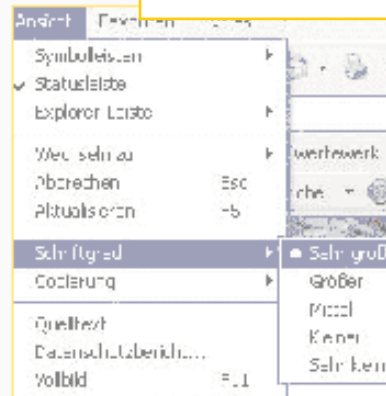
Ansicht Favoriten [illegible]

Symbolleisten
Statusleiste
Explorer-Leiste

Wechseln zu
Abbrechen Esc
Aktualisieren F5

Schriftgrad
Codierung

Quelltext
Datenschutzbericht...
Vollbild F11

werkwerk
che

Sehr groß
Größer
Mittel
Kleiner
Sehr klein